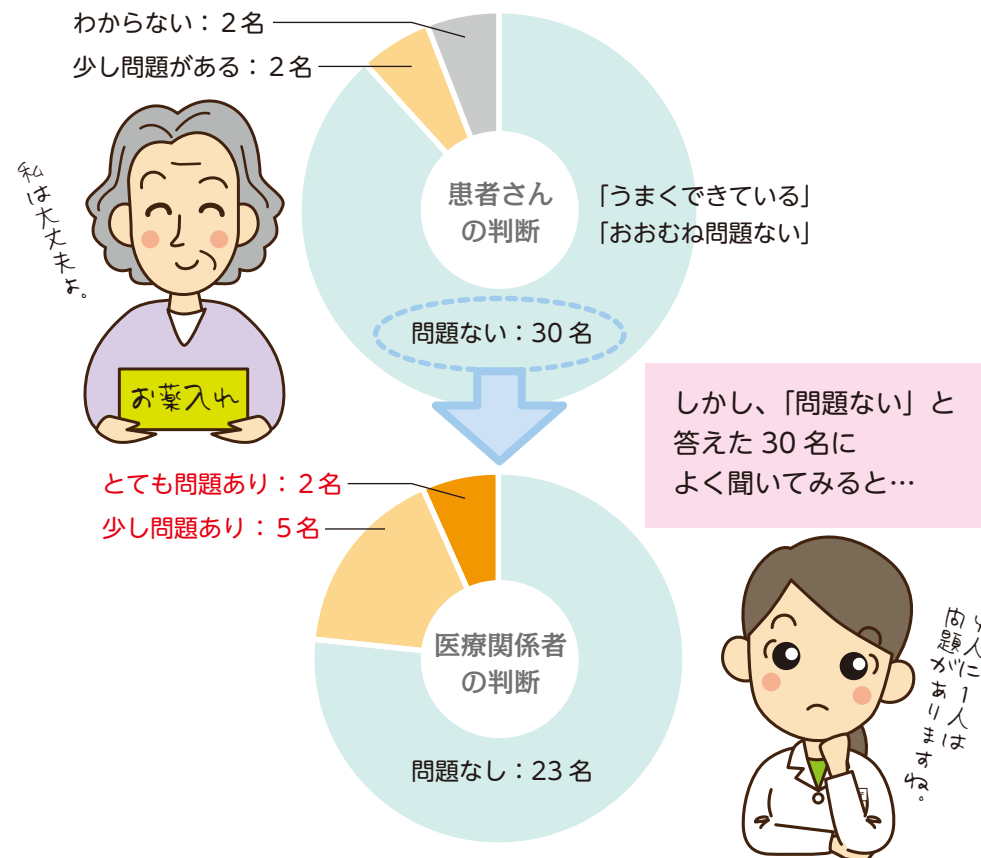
わからない：2名

少し問題がある：2名

患者さんの判断

「うまくできている」
「おおむね問題ない」

問題ない：30名

私は大丈夫よ。

お薬入れ

しかし、「問題ない」と答えた30名によく聞いてみると…

とても問題あり：2名

少し問題あり：5名

医療関係者の判断

問題なし：23名

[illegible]人に1人は問題がありますね。